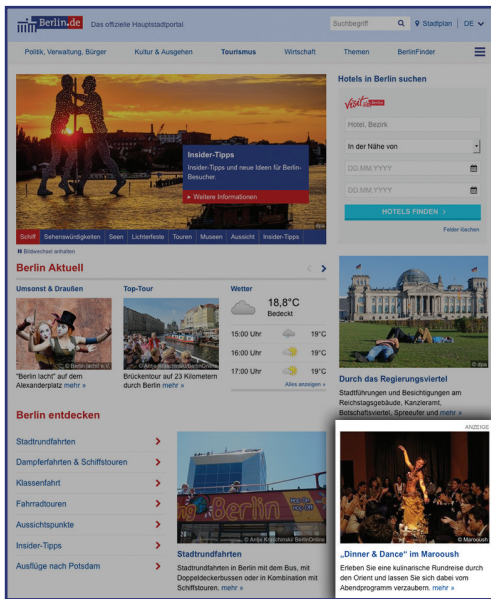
Berlin.de Das offizielle Hauptstadtportal

Suchbegriff | Stadtplan | DE

Politik, Verwaltung, Bürger | Kultur & Ausgehen | Tourismus | Wirtschaft | Themen | BerlinFinder

Insider-Tipps

Insider-Tipps und neue Ideen für Berlin-Besucher.

Weitere Informationen

Schiff | Sehenswürdigkeiten | Seen | Lichterfeste | Touren | Museen | Aussicht | Insider-Tipps

Bildwechsel anhalten

Hotels in Berlin suchen

visitBerlin

Hotel, Bezirk

In der Nähe von

DD.MM.YYYY

DD.MM.YYYY

HOTELS FINDEN

Felder löschen

Berlin Aktuell

Umsonst & Draußen

© Berlin lacht! e.V.

"Berlin lacht" auf dem Alexanderplatz mehr »

Top-Tour

© Anja Kroschinski/BerlinOnline

Brückentour auf 23 Kilometern durch Berlin mehr »

Wetter

18,8°C

Bedeckt

15:00 Uhr 19°C

16:00 Uhr 19°C

17:00 Uhr 19°C

Alles anzeigen »

© dpa

Durch das Regierungsviertel

Stadtführungen und Besichtigungen am Reichstagsgebäude, Kanzleramt, Botschaftsviertel, Spreeufer und mehr »

Berlin entdecken

Stadtrundfahrten

Dampferfahrten & Schiffstouren

Klassenfahrt

Fahrradtouren

Aussichtspunkte

Insider-Tipps

Ausflüge nach Potsdam

© Anja Kroschinski BerlinOnline

Stadtrundfahrten

Stadtrundfahrten in Berlin mit dem Bus, mit Doppeldeckerbussen oder in Kombination mit Schiffstouren. mehr »

ANZEIGE

© Maroush

„Dinner & Dance" im Maroush

Erleben Sie eine kulinarische Rundreise durch den Orient und lassen Sie sich dabei vom Abendprogramm verzaubern. mehr »